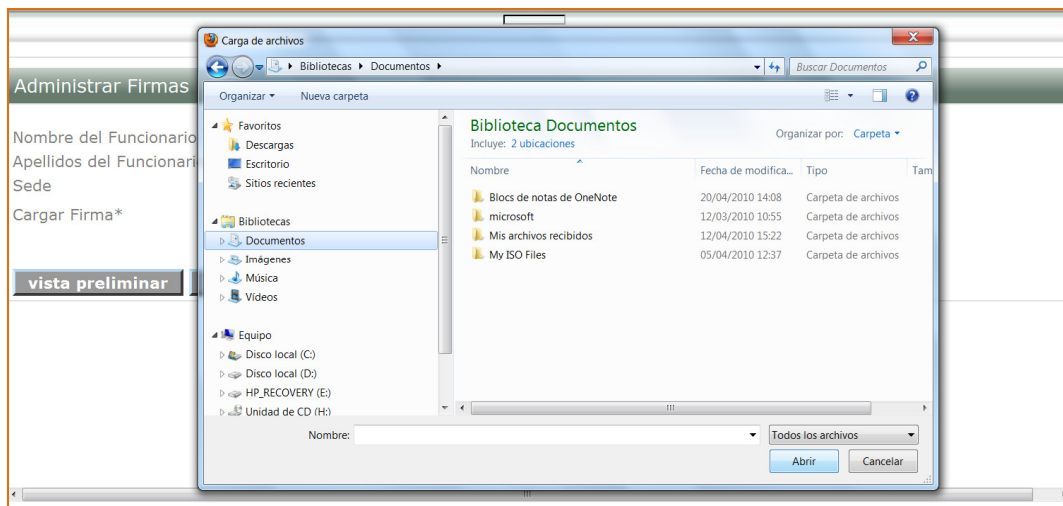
Administrar Firmas

Nombre del Funcionario
Apellidos del Funcionari
Sede
Cargar Firma*

vista preliminar

Carga de archivos

Bibliotecas ▸ Documentos ▸

Buscar Documentos

Organizar ▾ Nueva carpeta

Favoritos
Descargas
Escritorio
Sitios recientes

Bibliotecas
Documentos
Imágenes
Música
Vídeos

Equipo
Disco local (C:)
Disco local (D:)
HP_RECOVERY (E:)
Unidad de CD (H:)

Biblioteca Documentos
Incluye: 2 ubicaciones

Organizar por: Carpeta ▾

| Nombre | Fecha de modifica... | Tipo | Tam |
|---|---|---|---|
| Blocs de notas de OneNote | 20/04/2010 14:08 | Carpeta de archivos | |
| microsoft | 12/03/2010 10:55 | Carpeta de archivos | |
| Mis archivos recibidos | 12/04/2010 15:22 | Carpeta de archivos | |
| My ISO Files | 05/04/2010 12:37 | Carpeta de archivos | |

Nombre:

Todos los archivos

Abrir Cancelar